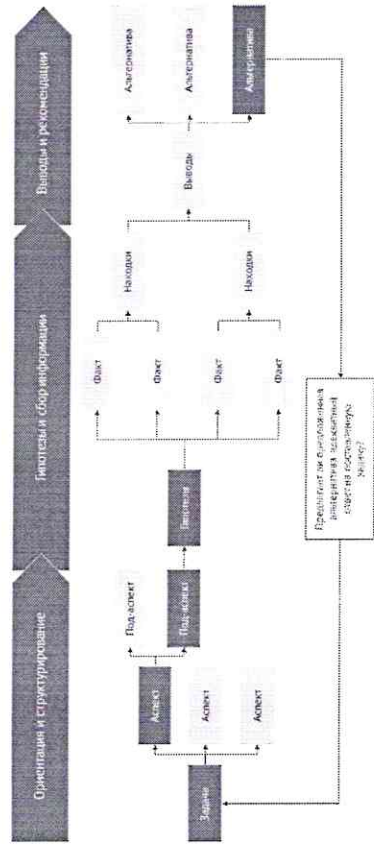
Ориентация и структурирование

Гипотезы и сбор информации

Выводы и рекомендации

Задача

Аспект

Аспект

Аспект

Под-аспект

Под-аспект

Гипотеза

Факт

Факт

Факт

Факт

Находки

Находки

Выводы

Альтернатива

Альтернатива

Альтернатива

Предлагает ли выбранная альтернатива эффективный ответ на поставленную задачу?